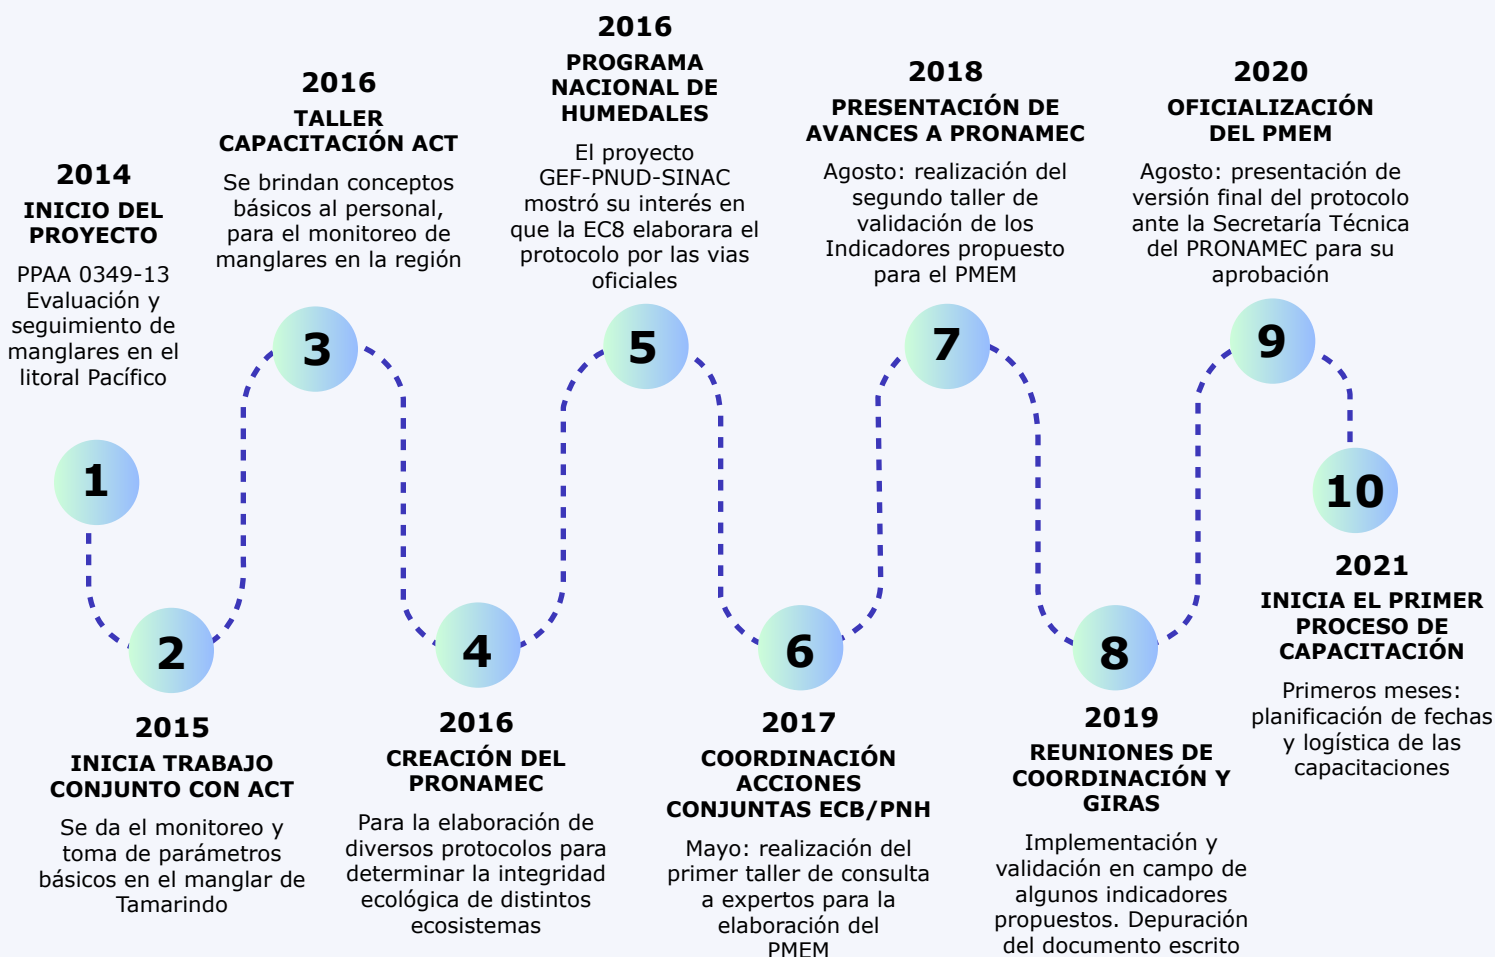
1

2014
INICIO DEL PROYECTO
PPAA 0349-13 Evaluación y seguimiento de manglares en el litoral Pacífico

2

2015
INICIA TRABAJO CONJUNTO CON ACT
Se da el monitoreo y toma de parámetros básicos en el manglar de Tamarindo

3

2016
TALLER CAPACITACIÓN ACT
Se brindan conceptos básicos al personal, para el monitoreo de manglares en la región

4

2016
CREACIÓN DEL PRONAMEC
Para la elaboración de diversos protocolos para determinar la integridad ecológica de distintos ecosistemas

5

2016
PROGRAMA NACIONAL DE HUMEDALES
El proyecto GEF-PNUD-SINAC mostró su interés en que la EC8 elaborara el protocolo por las vias oficiales

6

2017
COORDINACIÓN ACCIONES CONJUNTAS ECB/PNH
Mayo: realización del primer taller de consulta a expertos para la elaboración del PMEM

7

2018
PRESENTACIÓN DE AVANCES A PRONAMEC
Agosto: realización del segundo taller de validación de los Indicadores propuesto para el PMEM

8

2019
REUNIONES DE COORDINACIÓN Y GIRAS
Implementación y validación en campo de algunos indicadores propuestos. Depuración del documento escrito

9

2020
OFICIALIZACIÓN DEL PMEM
Agosto: presentación de versión final del protocolo ante la Secretaría Técnica del PRONAMEC para su aprobación

10

2021
INICIA EL PRIMER PROCESO DE CAPACITACIÓN
Primeros meses: planificación de fechas y logística de las capacitaciones